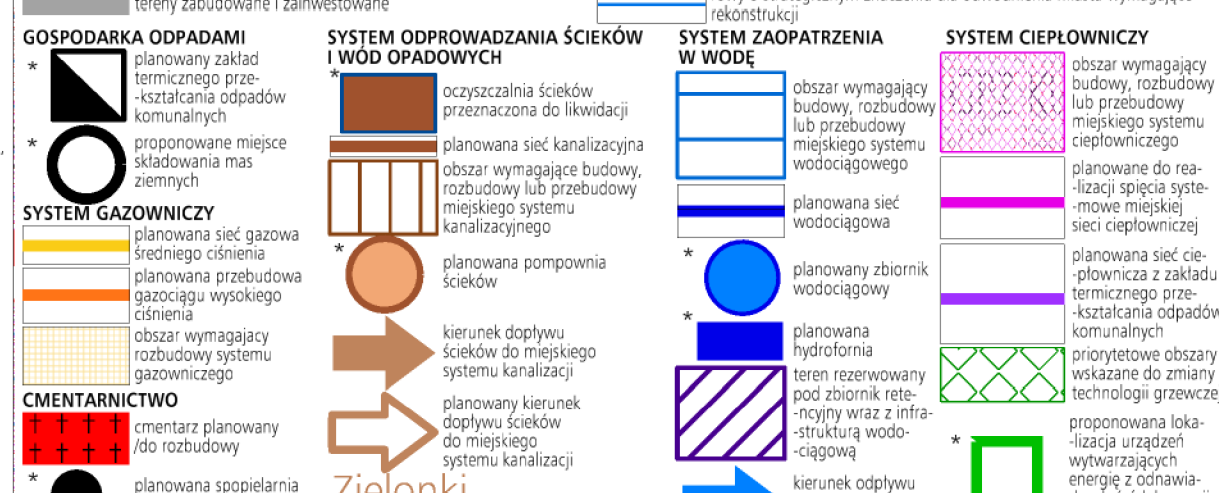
tereny zabudowane i zainwestowane

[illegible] rekonstrukcji

GOSPODARKA ODPADAMI

*

planowany zakład termicznego przekształcania odpadów komunalnych

*

proponowane miejsce składowania mas ziemnych

SYSTEM GAZOWNICZY

planowana sieć gazowa średniego ciśnienia

planowana przebudowa gazociągu wysokiego ciśnienia

obszar wymagający rozbudowy systemu gazowniczego

CMENTARNICTWO

cmentarz planowany /do rozbudowy

*

planowana spopielarnia

SYSTEM ODPROWADZANIA ŚCIEKÓW I WÓD OPADOWYCH

*

oczyszczalnia ścieków przeznaczona do likwidacji

planowana sieć kanalizacyjna

obszar wymagające budowy, rozbudowy lub przebudowy miejskiego systemu kanalizacyjnego

*

planowana pompownia ścieków

kierunek dopływu ścieków do miejskiego systemu kanalizacji

planowany kierunek dopływu ścieków do miejskiego systemu kanalizacji

Zielonki

SYSTEM ZAOPATRZENIA W WODĘ

obszar wymagający budowy, rozbudowy lub przebudowy miejskiego systemu wodociągowego

planowana sieć wodociągowa

*

planowany zbiornik wodociągowy

*

planowana hydrofornia

teren rezerwowany pod zbiornik retencyjny wraz z infrastrukturą wodociągową

kierunek odpływu

SYSTEM CIEPŁOWNICZY

obszar wymagający budowy, rozbudowy lub przebudowy miejskiego systemu ciepłowniczego

planowane do realizacji spięcia systemowe miejskiej sieci ciepłowniczej

planowana sieć ciepłownicza z zakładu termicznego przekształcania odpadów komunalnych

priorytetowe obszary wskazane do zmiany technologii grzewcze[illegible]

*

proponowana lokalizacja urządzeń wytwarzających energię z odnawia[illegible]